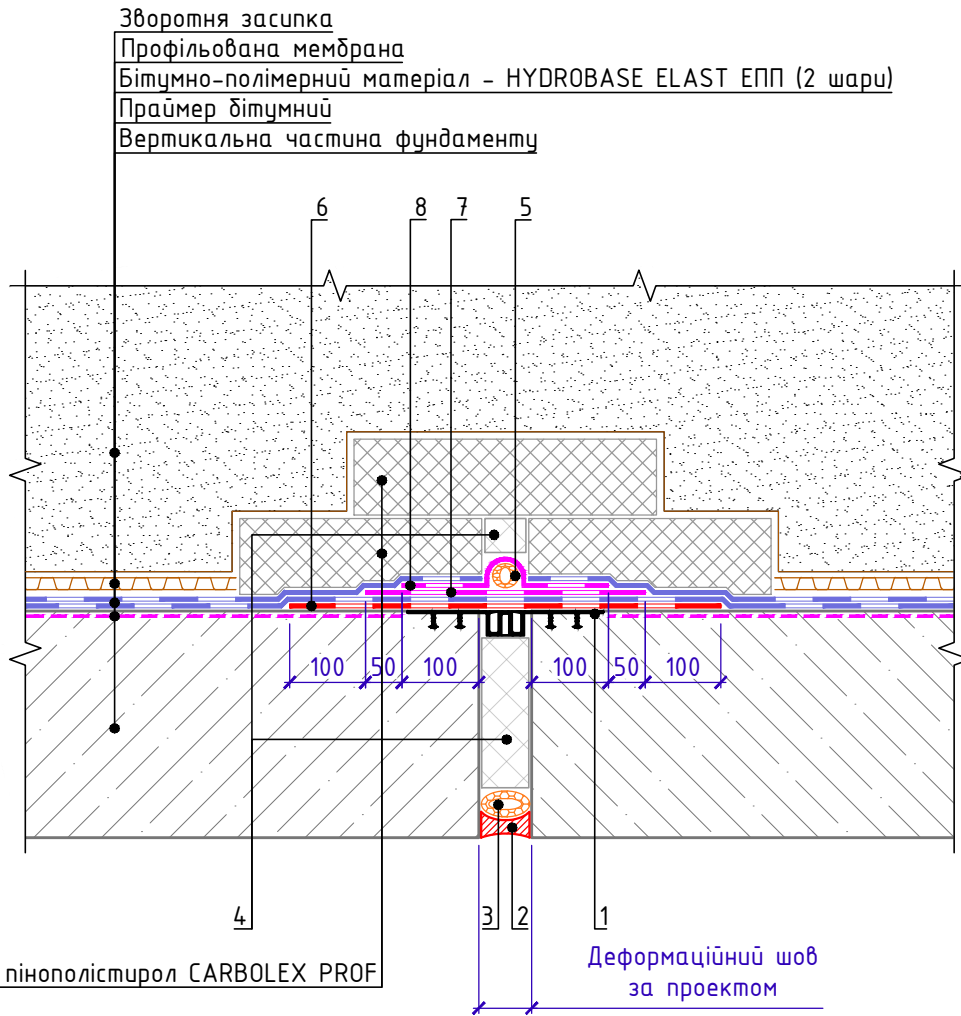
Зворотня засипка
Профільована мембрана
Бітумно-полімерний матеріал - HYDROBASE ELAST ЕПП (2 шари)
Праймер бітумний
Вертикальна частина фундаменту

6
8
7
5

100
50
100
100
50
100

4
3
2
1

пінополістирол CARBOLEX PROF

Деформаційний шов
за проектом